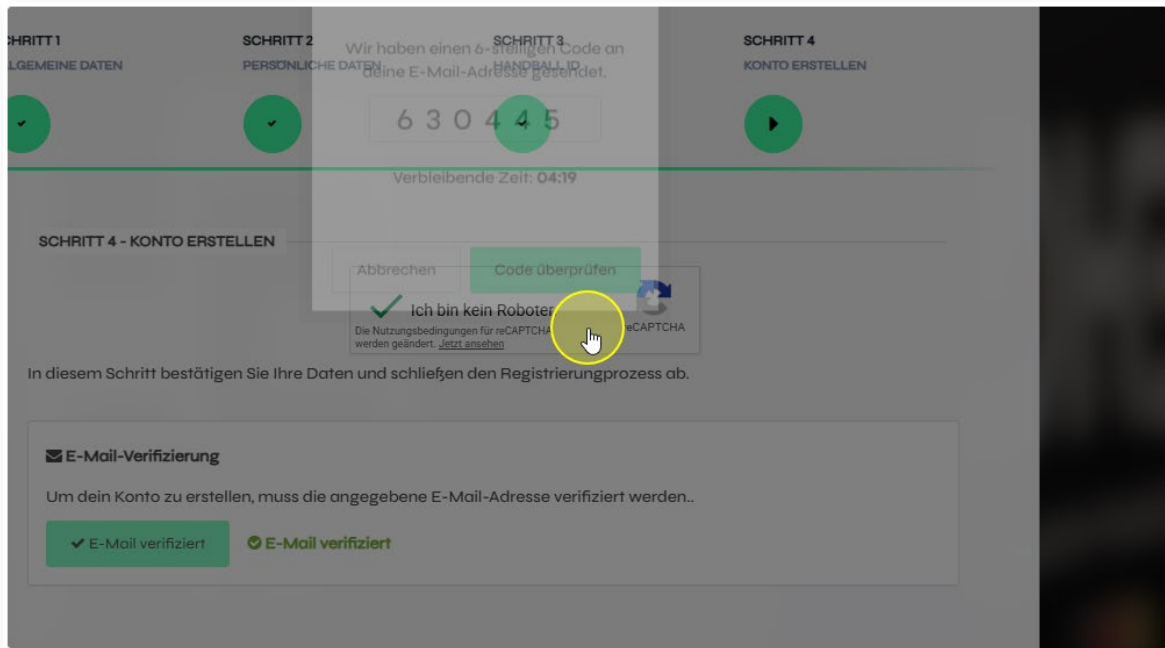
HRITT 1
LGEMEINE DATEN

SCHRITT 2
PERSÖNLICHE DATEN

SCHRITT 3
HANDBALL ID

SCHRITT 4
KONTO ERSTELLEN

Wir haben einen 6-stelligen Code an deine E-Mail-Adresse gesendet.

6 3 0 4 4 5

Verbleibende Zeit: 04:19

Abbrechen

Code überprüfen

SCHRITT 4 - KONTO ERSTELLEN

Ich bin kein Roboter

reCAPTCHA

Die Nutzungsbedingungen für reCAPTCHA werden geändert. Jetzt ansehen

In diesem Schritt bestätigen Sie Ihre Daten und schließen den Registrierungprozess ab.

E-Mail-Verifizierung

Um dein Konto zu erstellen, muss die angegebene E-Mail-Adresse verifiziert werden..

E-Mail verifiziert

E-Mail verifiziert